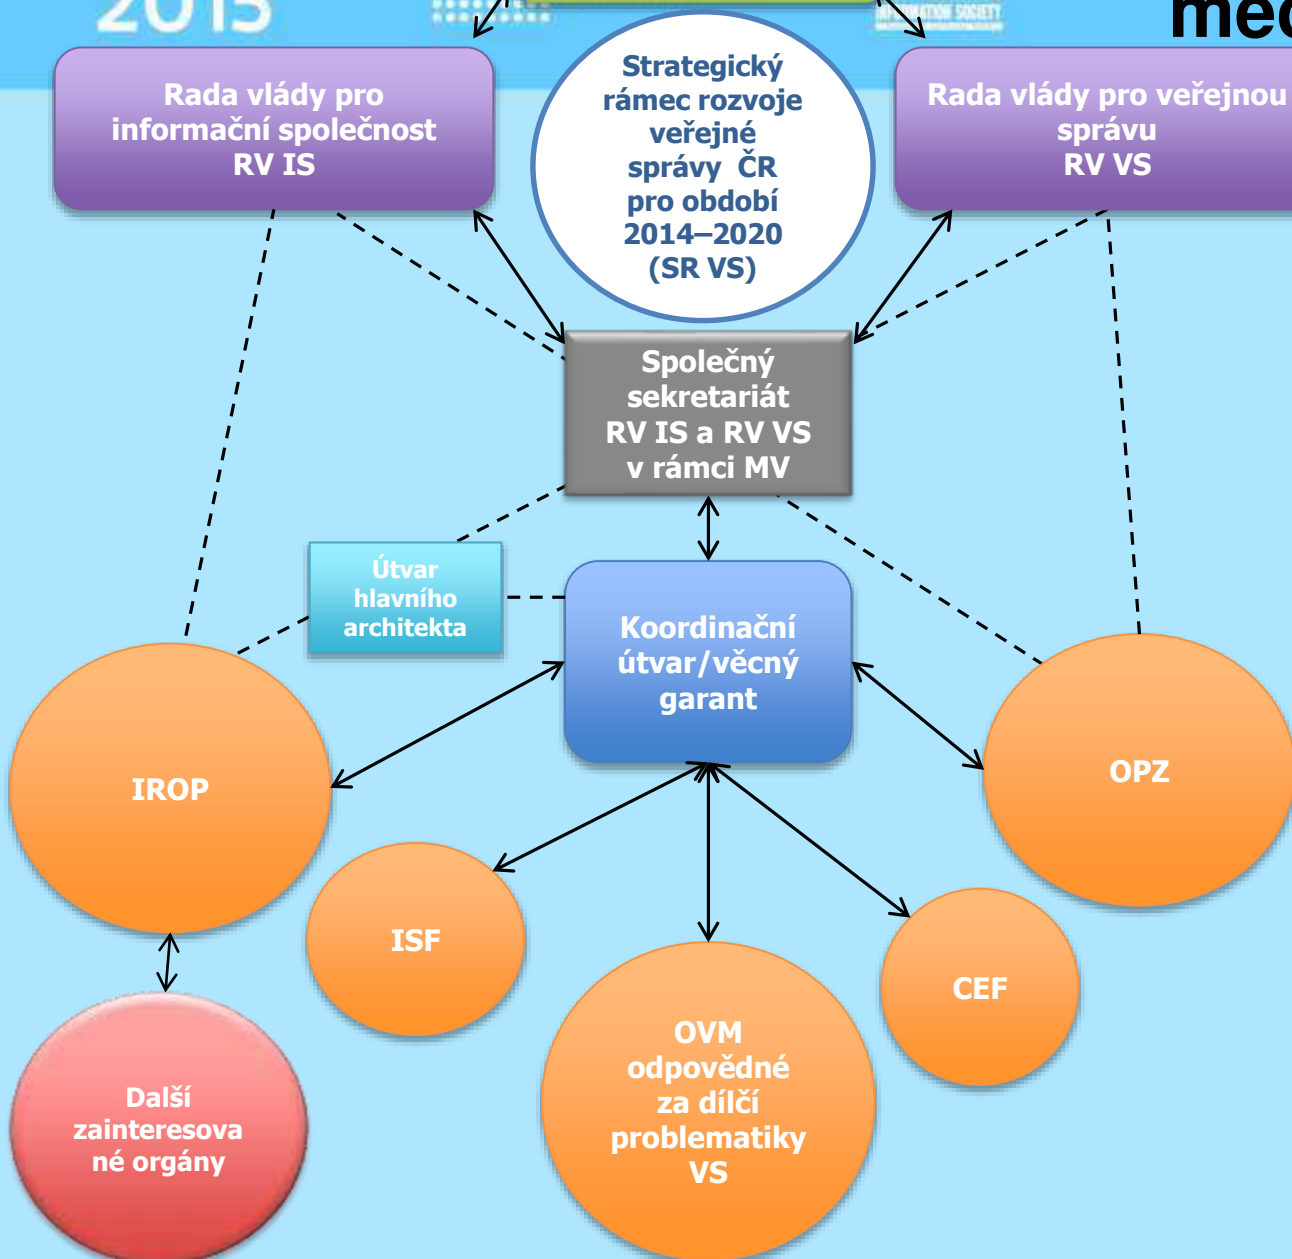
2015

INFORMATION SOCIETY

med

Rada vlády pro informační společnost RV IS

Strategický rámec rozvoje veřejné správy ČR pro období 2014–2020 (SR VS)

Rada vlády pro veřejnou správu RV VS

Společný sekretariát RV IS a RV VS v rámci MV

Útvar hlavního architekta

Koordinační útvar/věcný garant

IROP

OPZ

ISF

CEF

OVM odpovědné za dílčí problematiky VS

Další zainteresovaná né orgány